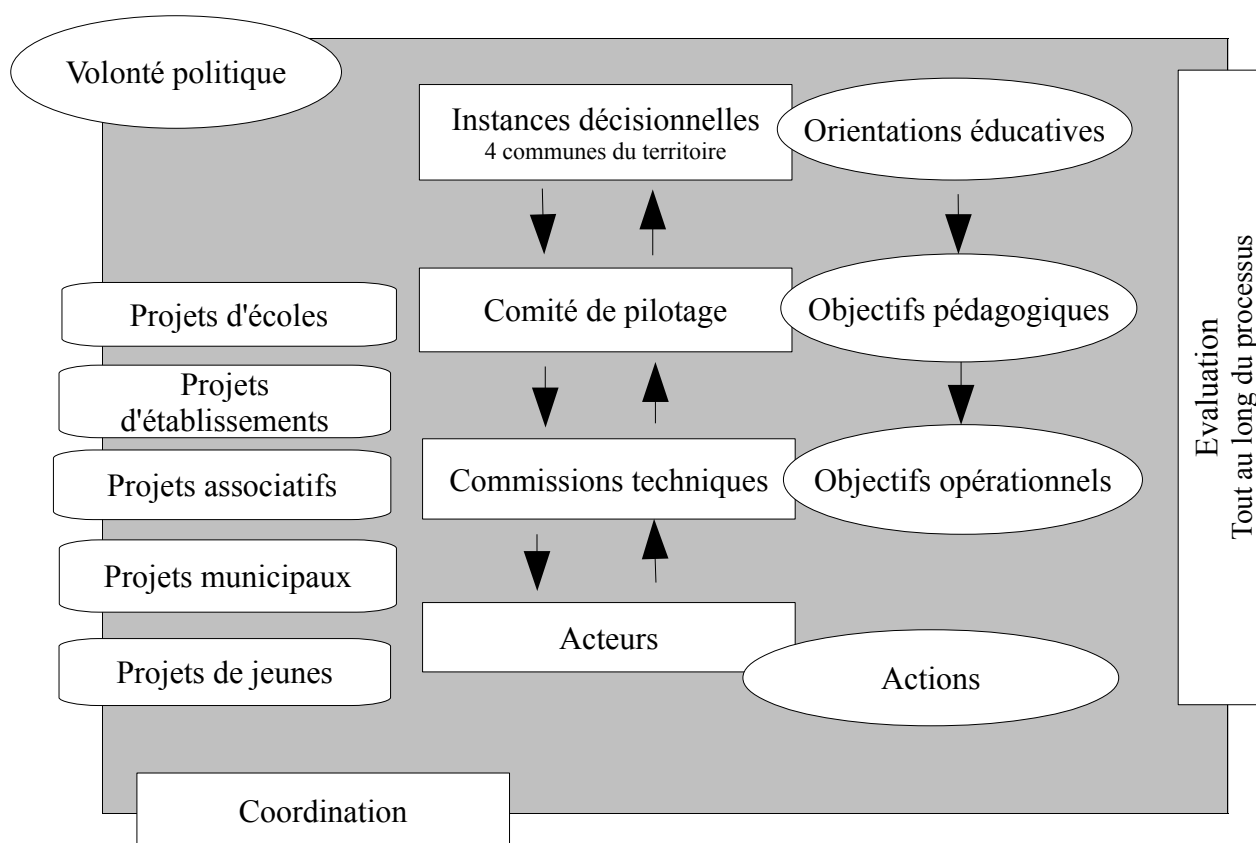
Volonté politique

Instances décisionnelles
4 communes du territoire

Orientations éducatives

Projets d'écoles

Comité de pilotage

Objectifs pédagogiques

Projets d'établissements

Projets associatifs

Commissions techniques

Objectifs opérationnels

Projets municipaux

Acteurs

Projets de jeunes

Actions

Evaluation
Tout au long du processus

Coordination